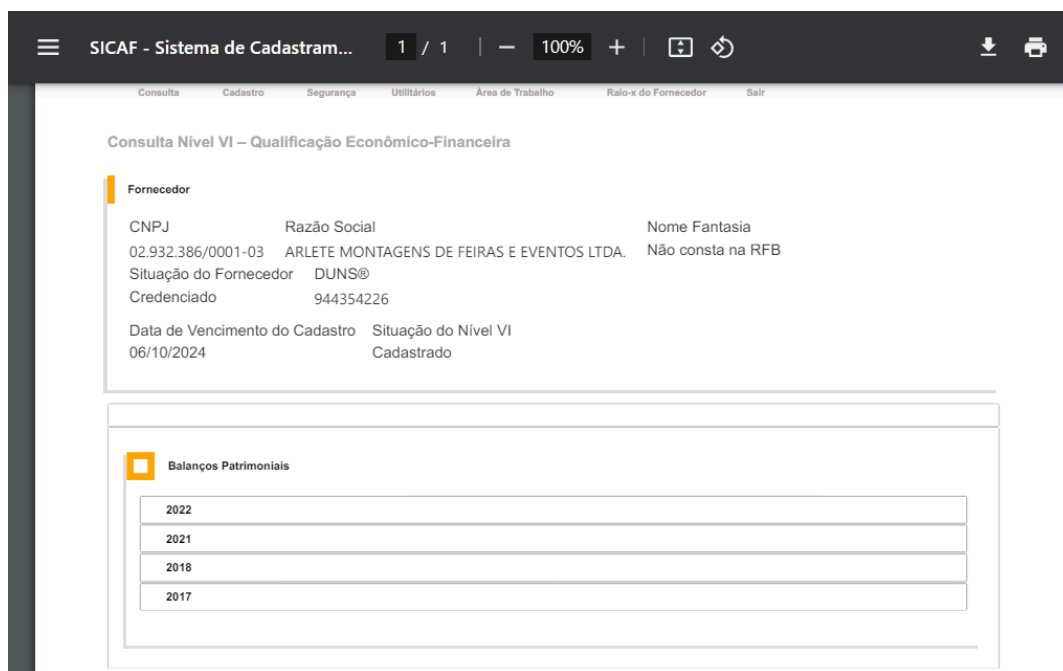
SICAF - Sistema de Cadastram... 1 / 1 — 100% +

Consulta Cadastro Segurança Utilitários Área de Trabalho Raio-x do Fornecedor Sair

Consulta Nível VI – Qualificação Econômico-Financeira

Fornecedor

CNPJ
02.932.386/0001-03

Razão Social
ARLETE MONTAGENS DE FEIRAS E EVENTOS LTDA.

Nome Fantasia
Não consta na RFB

Situação do Fornecedor
Credenciado

DUNS®
944354226

Data de Vencimento do Cadastro
06/10/2024

Situação do Nível VI
Cadastrado

Balanços Patrimoniais

2022

2021

2018

2017